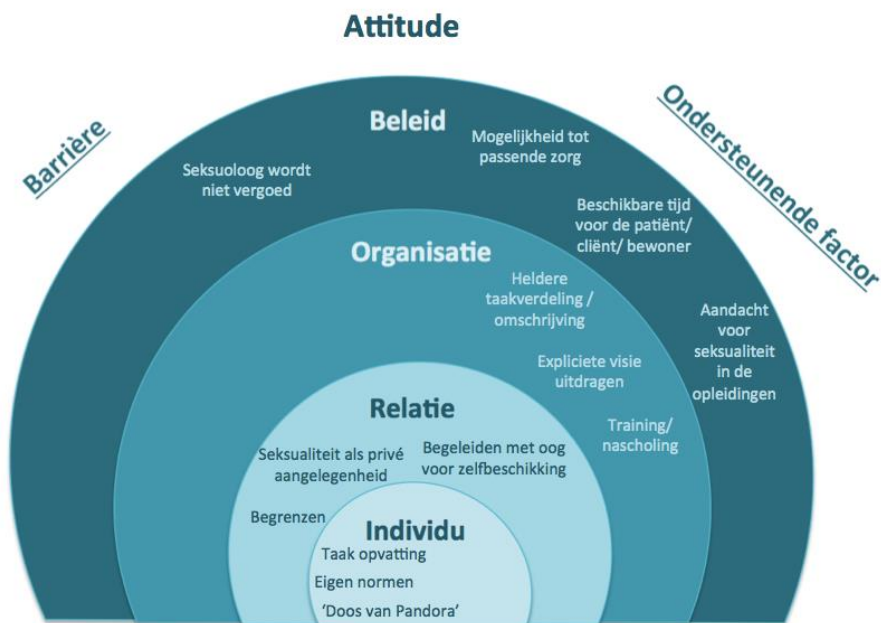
Attitude

Barrière

Ondersteunende factor

Beleid

Seksuoloog wordt niet vergoed

Mogelijkheid tot passende zorg

Beschikbare tijd voor de patiënt/ cliënt/ bewoner

Aandacht voor seksualiteit in de opleidingen

Organisatie

Heldere taakverdeling / omschrijving

Expliciete visie uitdragen

Training/ nascholing

Relatie

Seksualiteit als privé aangelegenheid

Begeleiden met oog voor zelfbeschikking

Begrenzen

Individu

Taak opvatting

Eigen normen

'Doos van Pandora'